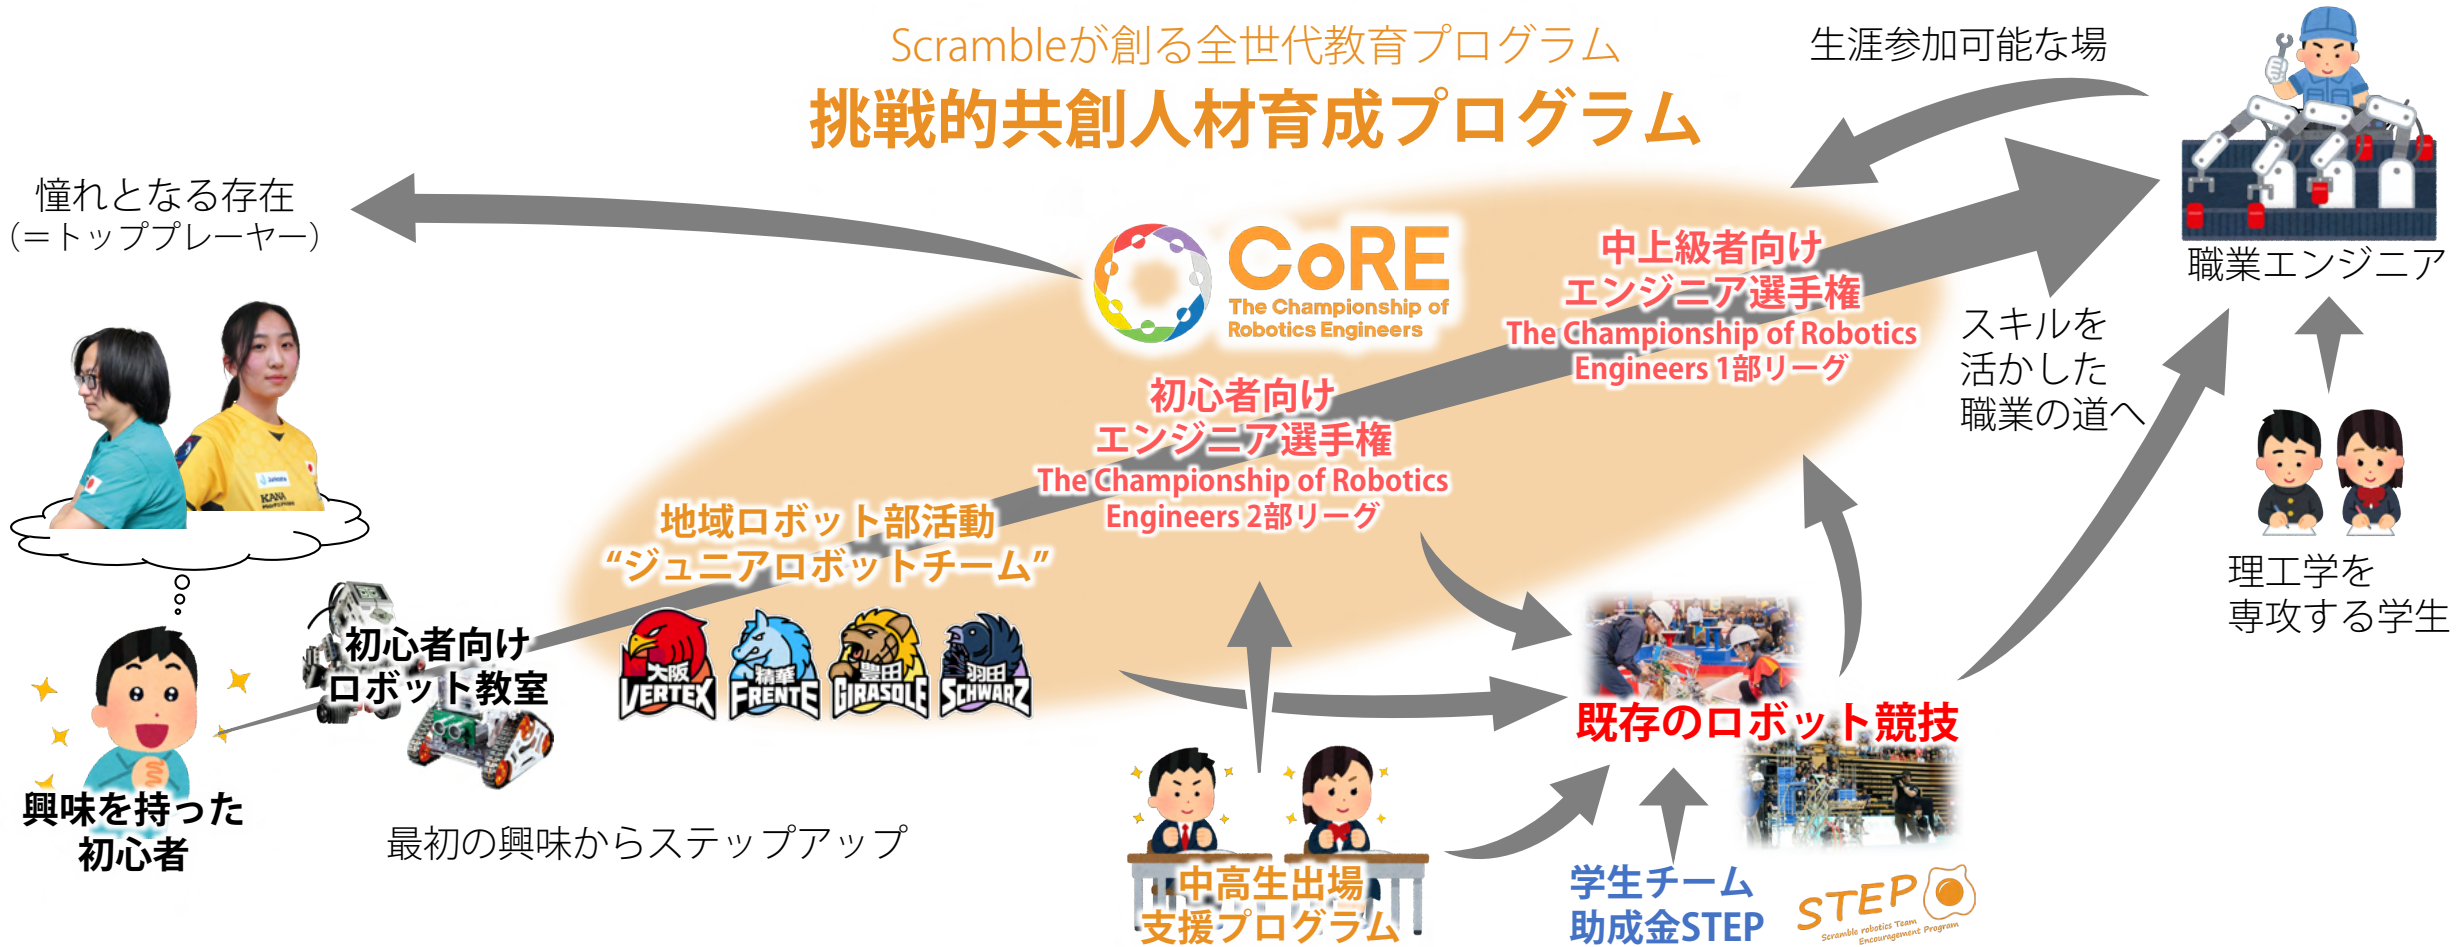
Scrambleが創る全世代教育プログラム
挑戦的共創人材育成プログラム

生涯参加可能な場

職業エンジニア

憧れとなる存在
(＝トッププレーヤー)

CoRE
The Championship of Robotics Engineers

中上級者向け
エンジニア選手権
The Championship of Robotics Engineers 1部リーグ

初心者向け
エンジニア選手権
The Championship of Robotics Engineers 2部リーグ

スキルを
活かした
職業の道へ

地域ロボット部活動
“ジュニアロボットチーム”

大阪 VERTEX　精華 FRENTE　豊田 GIRASOLE　羽田 SCHWARZ

初心者向け
ロボット教室

理工学を
専攻する学生

興味を持った
初心者

最初の興味からステップアップ

既存のロボット競技

中高生出場
支援プログラム

学生チーム
助成金STEP

STEP
Scramble robotics Team Encouragement Program